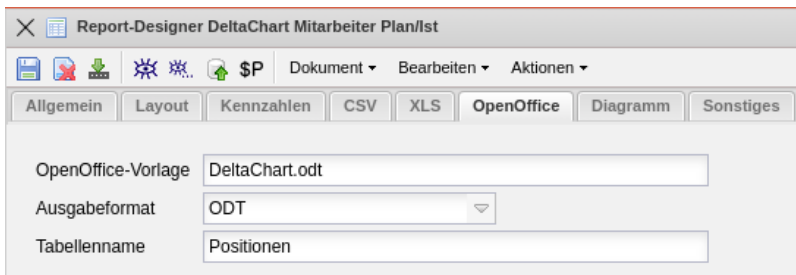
Report-Designer DeltaChart Mitarbeiter Plan/Ist

$P Dokument ▾ Bearbeiten ▾ Aktionen ▾

Allgemein | Layout | Kennzahlen | CSV | XLS | OpenOffice | Diagramm | Sonstiges

OpenOffice-Vorlage DeltaChart.odt

Ausgabeformat ODT

Tabellenname Positionen